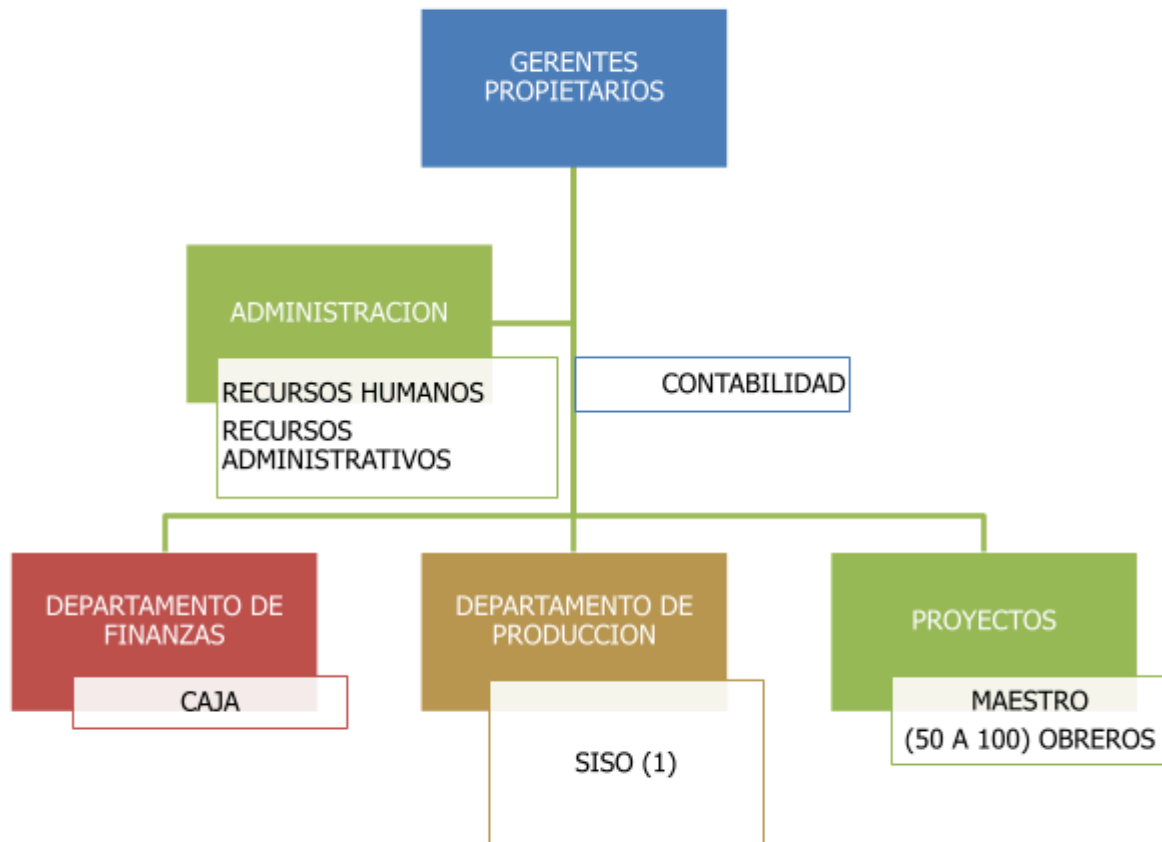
GERENTES PROPIETARIOS

ADMINISTRACION

RECURSOS HUMANOS
RECURSOS ADMINISTRATIVOS

CONTABILIDAD

DEPARTAMENTO DE FINANZAS

CAJA

DEPARTAMENTO DE PRODUCCION

SISO (1)

PROYECTOS

MAESTRO
(50 A 100) OBREROS